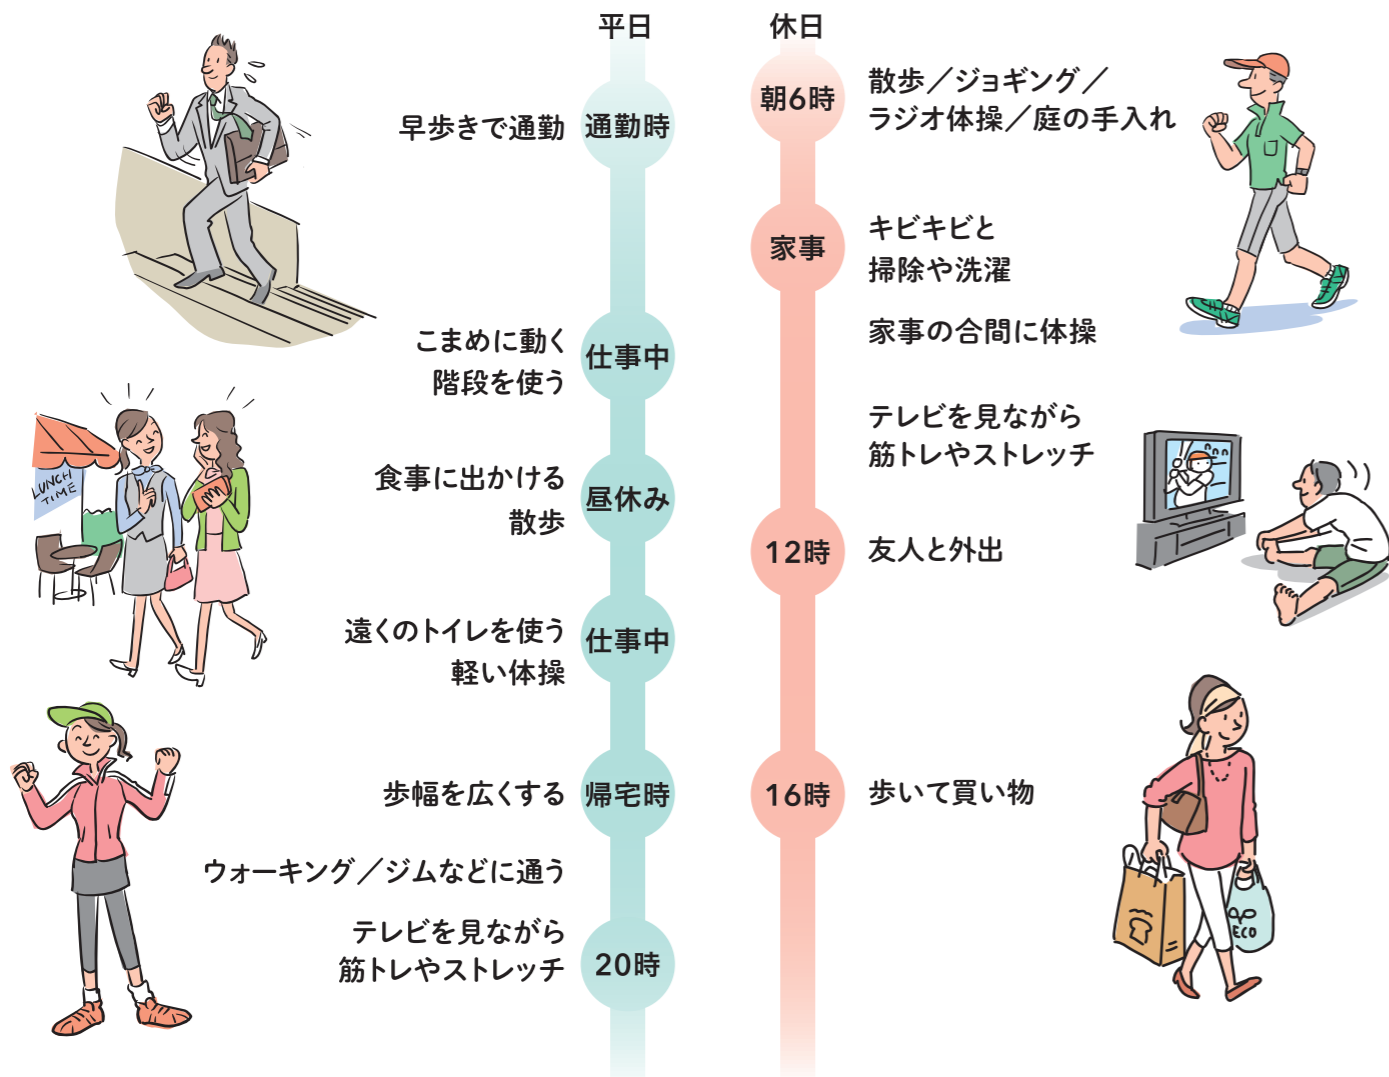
平日

休日

早歩きで通勤 通勤時

朝6時 散歩／ジョギング／ラジオ体操／庭の手入れ

家事 キビキビと掃除や洗濯

家事の合間に体操

こまめに動く
階段を使う 仕事中

テレビを見ながら筋トレやストレッチ

LUNCH TIME

食事に出かける
散歩 昼休み

12時 友人と外出

遠くのトイレを使う
軽い体操 仕事中

歩幅を広くする 帰宅時

16時 歩いて買い物

ウォーキング／ジムなどに通う

テレビを見ながら
筋トレやストレッチ 20時

ECO